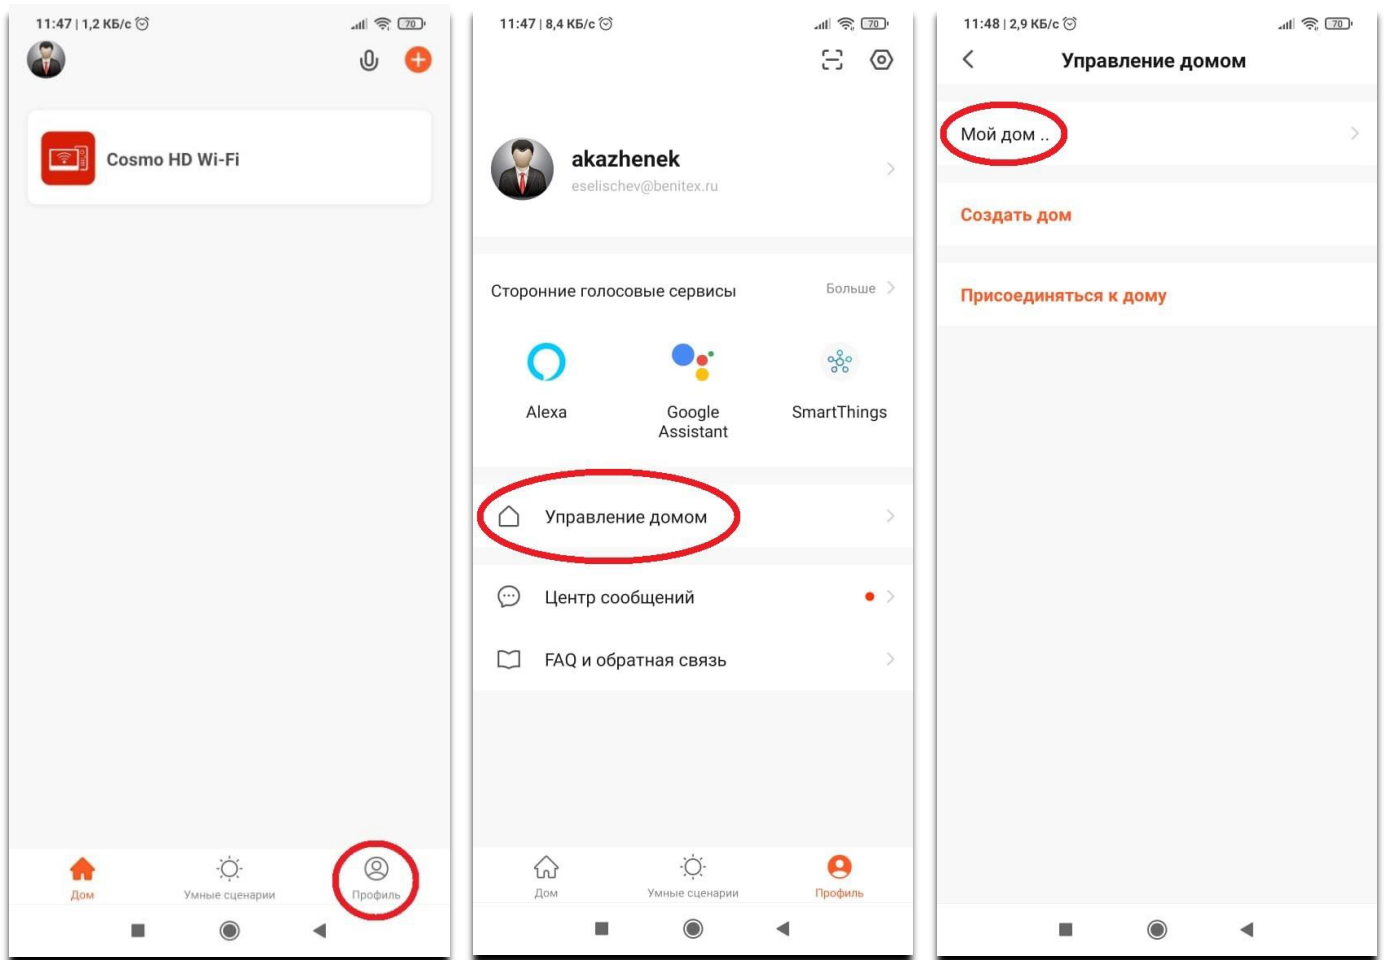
11:47 | 1,2 КБ/с

70

Cosmo HD Wi-Fi

Дом

Умные сценарии

Профиль

11:47 | 8,4 КБ/с

70

akazhenek

eselischev@benitex.ru

Сторонние голосовые сервисы

Больше

Alexa

Google Assistant

SmartThings

Управление домом

Центр сообщений

FAQ и обратная связь

Дом

Умные сценарии

Профиль

11:48 | 2,9 КБ/с

70

Управление домом

Мой дом ..

Создать дом

Присоединяться к дому